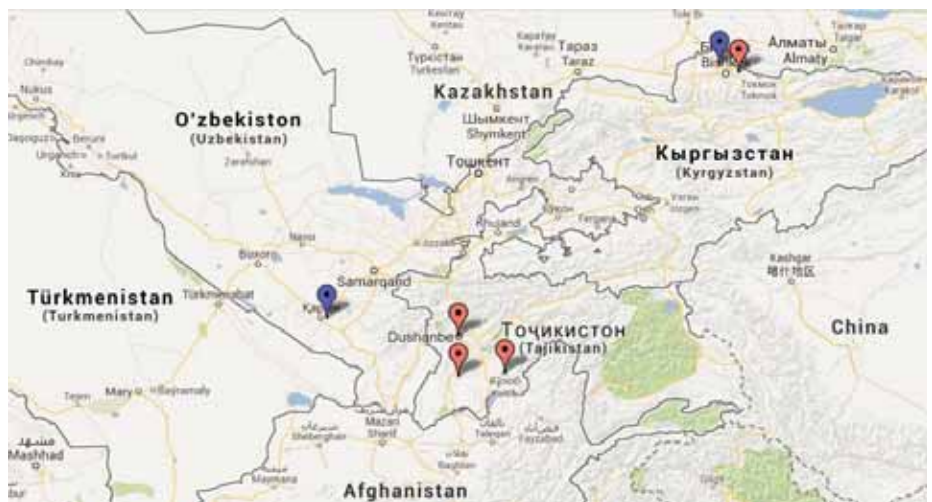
Kentau
Кентау
Kapatay
Тараз
Taraz
Туркістан
Turkestan
Алматы
Almaty
Bishkek
Токмок
Tokmok
Karakol
Chimbay
Nukus
Beruni
Dashoguz
Urganch
Turtkul
Xiva
O'zbekiston
(Uzbekistan)
Kazakhstan
Шымкент
Shymkent
Тошкент
Кыргызстан
(Kyrgyzstan)
Zarafshan
Navoi
Buxoro
Samarqand
Khujand
Fergana
Kashgar
喀什地区
Türkmenistan
(Turkmenistan)
Türkmenabat
Qarshi
Dushanbe
Точикистон
(Tajikistan)
China
Mary
Bayramaly
Tejen
Kulob
Taloqan
Fayzabad
مشهد
Mashhad
Mazari Sharif
Sheberghan
Baghlan
Maymana
Afghanistan